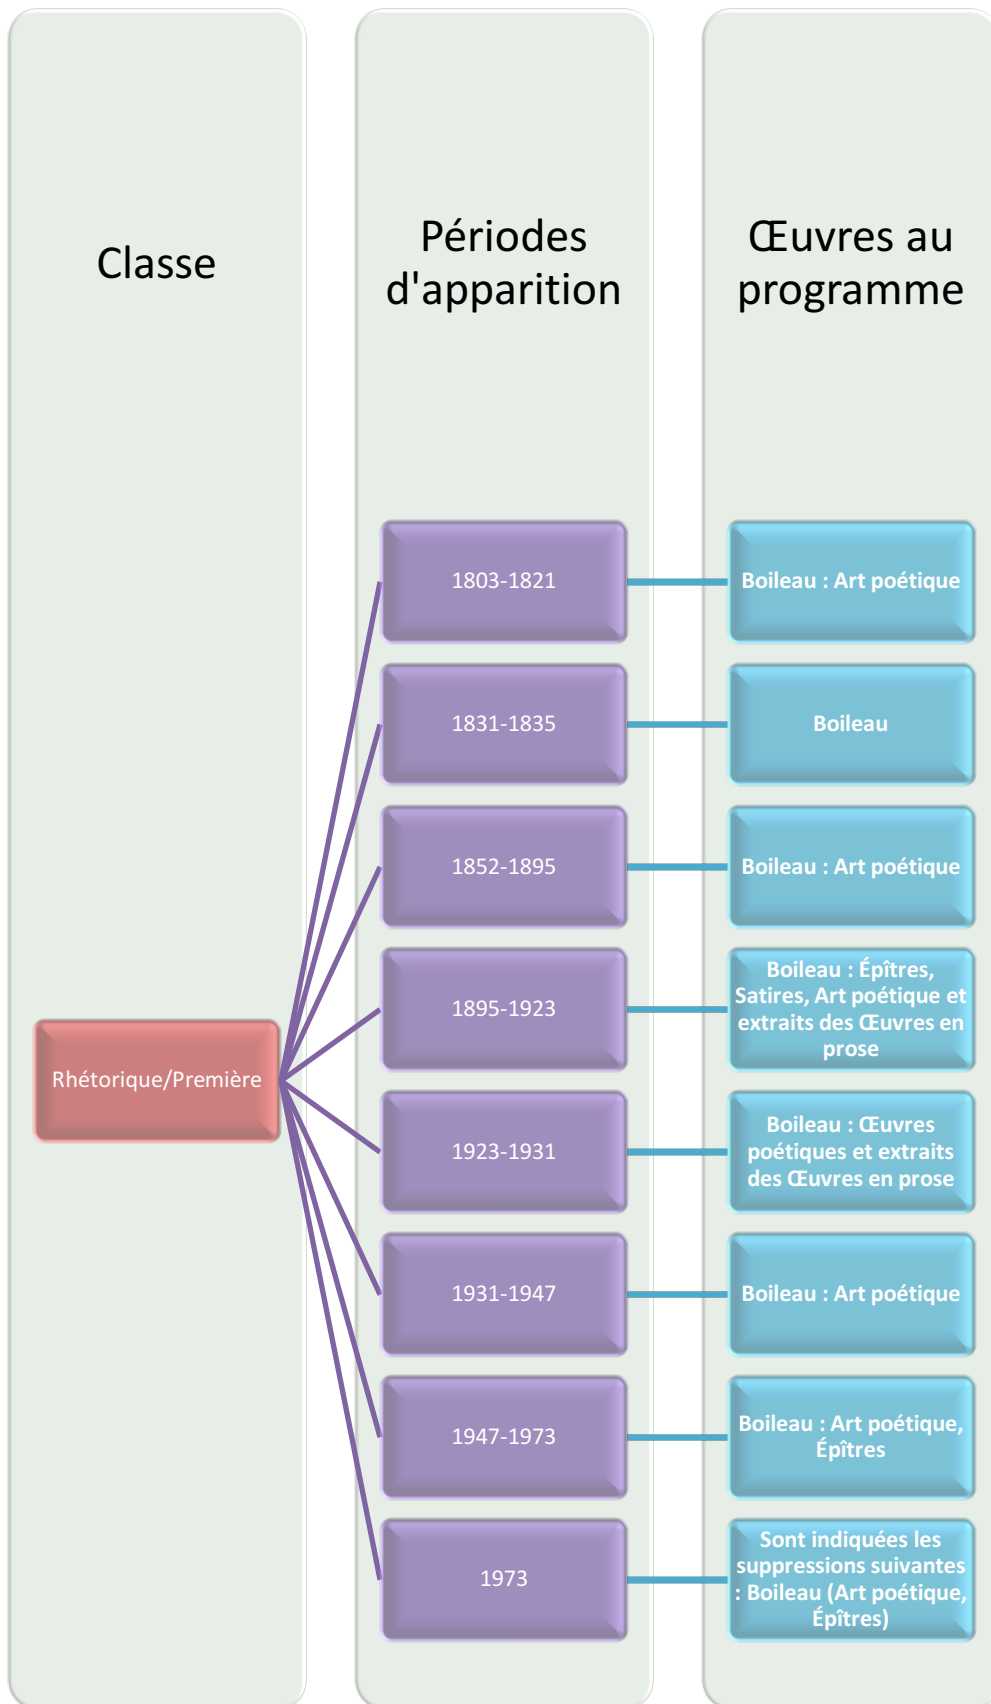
Classe

Périodes d'apparition

Œuvres au programme

Rhétorique/Première

1803-1821

Boileau : Art poétique

1831-1835

Boileau

1852-1895

Boileau : Art poétique

1895-1923

Boileau : Épîtres, Satires, Art poétique et extraits des Œuvres en prose

1923-1931

Boileau : Œuvres poétiques et extraits des Œuvres en prose

1931-1947

Boileau : Art poétique

1947-1973

Boileau : Art poétique, Épîtres

1973

Sont indiquées les suppressions suivantes : Boileau (Art poétique, Épîtres)